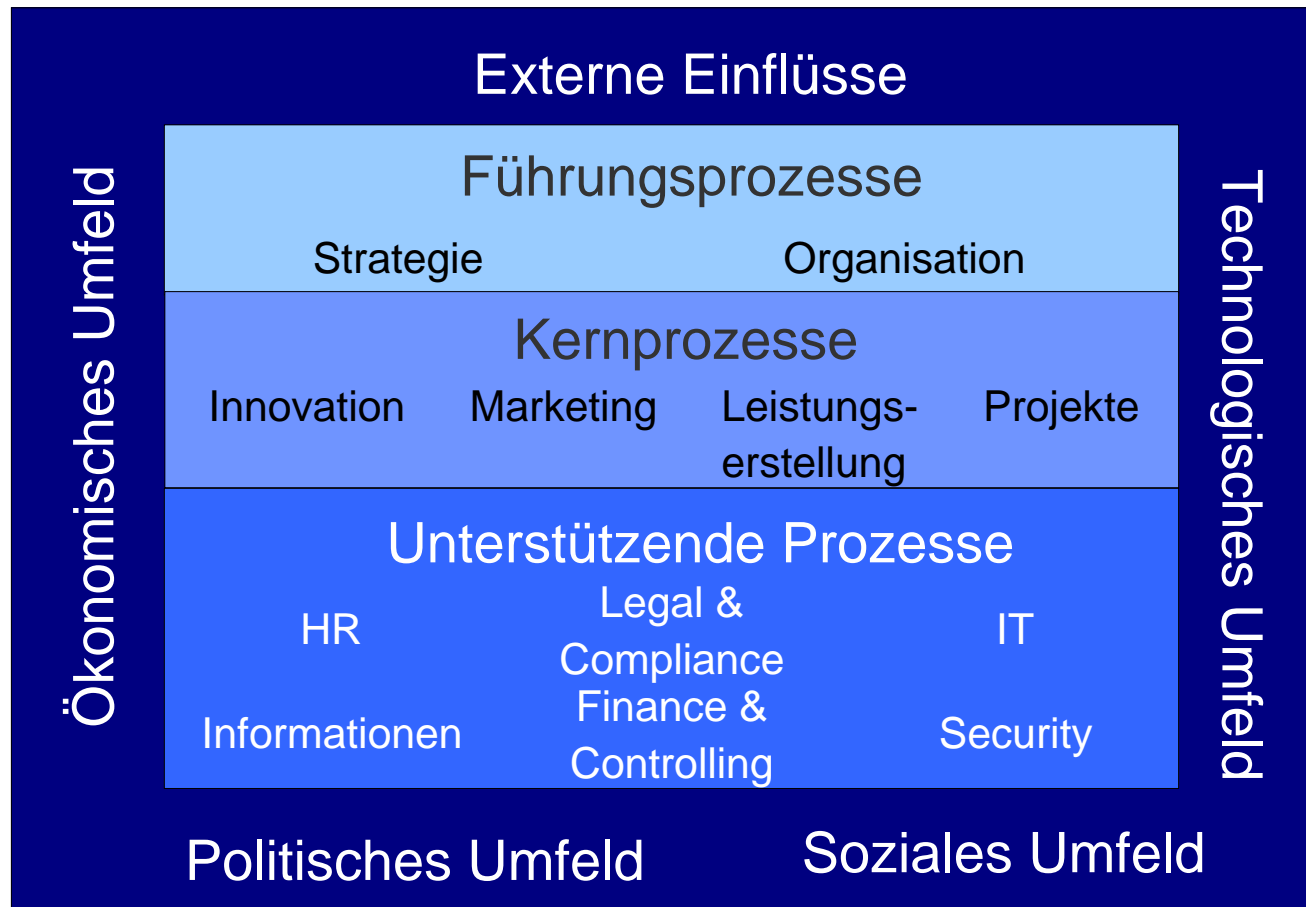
Externe Einflüsse

Ökonomisches Umfeld

Führungsprozesse

Strategie

Organisation

Kernprozesse

Innovation

Marketing

Leistungserstellung

Projekte

Unterstützende Prozesse

HR

Legal & Compliance

IT

Informationen

Finance & Controlling

Security

Technologisches Umfeld

Politisches Umfeld

Soziales Umfeld